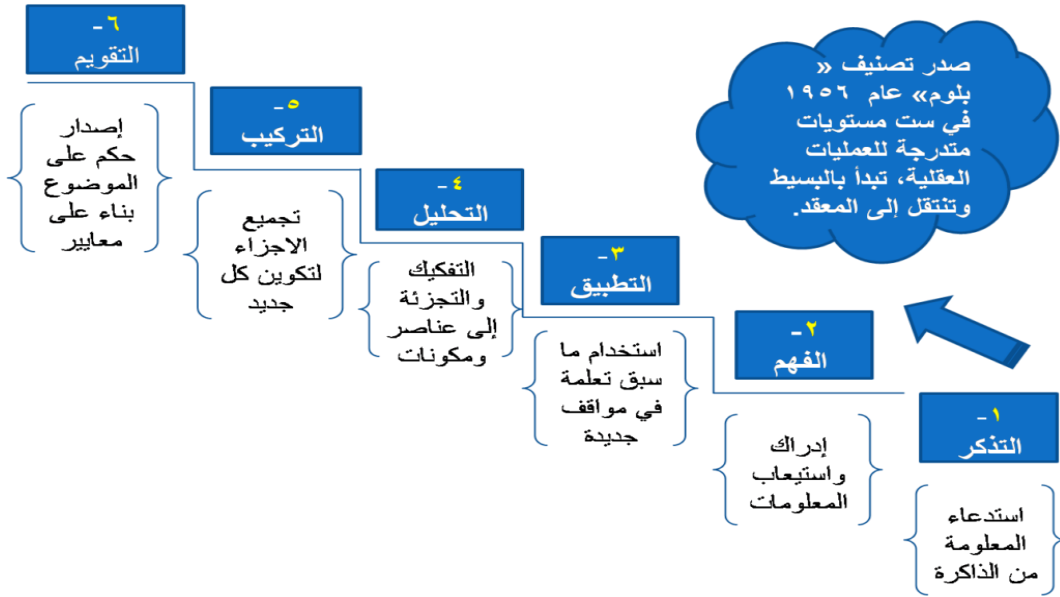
صدر تصنيف « بلوم» عام ١٩٥٦ في ست مستويات متدرجة للعمليات العقلية، تبدأ بالبسيط وتنتقل إلى المعقد.

٦- التقويم

إصدار حكم على الموضوع بناء على معايير

٥- التركيب

تجميع الاجزاء لتكوين كل جديد

٤- التحليل

التفكيك والتجزئة إلى عناصر ومكونات

٣- التطبيق

استخدام ما سبق تعلمة في مواقف جديدة

٢- الفهم

إدراك واستيعاب المعلومات

١- التذكر

استدعاء المعلومة من الذاكرة